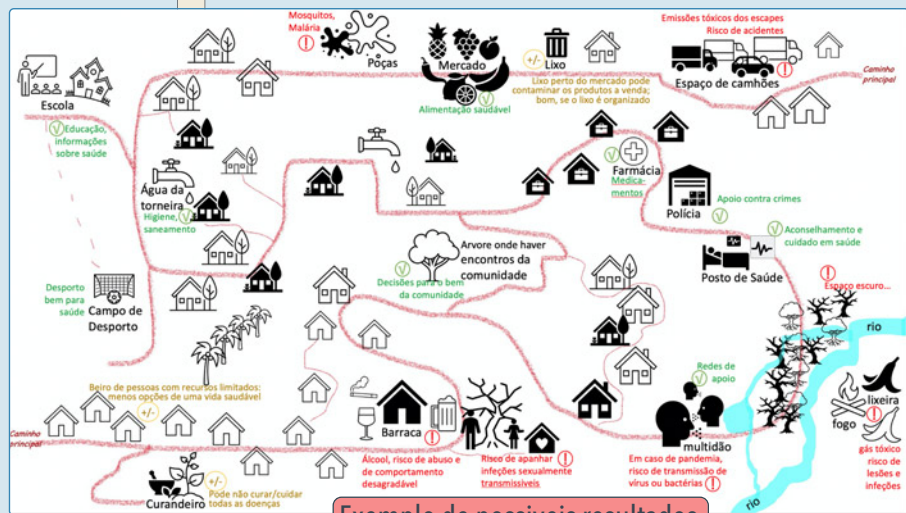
Mosquitos, Malária

Poças

Mercado

+/-

Lixo

Emissões tóxicos dos escapes
Risco de acidentes

Espaço de camhões

Caminho principal

Escola

Educação, informações sobre saúde

Alimentação saudável

Lixo perto do mercado pode contaminar os produtos a venda; bom, se o lixo é organizado

Água da torneira

Higiene, saneamento

Farmácia

Medicamentos

Polícia

Apoio contra crimes

Aconselhamento e cuidado em saúde

Posto de Saúde

Arvore onde haver encontros da comunidade

Decisões para o bem da comunidade

Desporto bem para saúde

Campo de Desporto

Espaço escuro...

rio

Beiro de pessoas com recursos limitados: menos opções de uma vida saudável

+/-

Redes de apoio

multidão

lixeira

fogo

Caminho principal

Barraca

Alcool, risco de abuso e de comportamento desagradável

Risco de apanhar infeções sexualmente transmissíveis

Em caso de pandemia, risco de transmissão de vírus ou bactérias

gás tóxico
risco de lesões e infeções

rio

Curandeiro

+/-

Pode não curar/cuidar todas as doenças

Exemplo de possíveis resultados